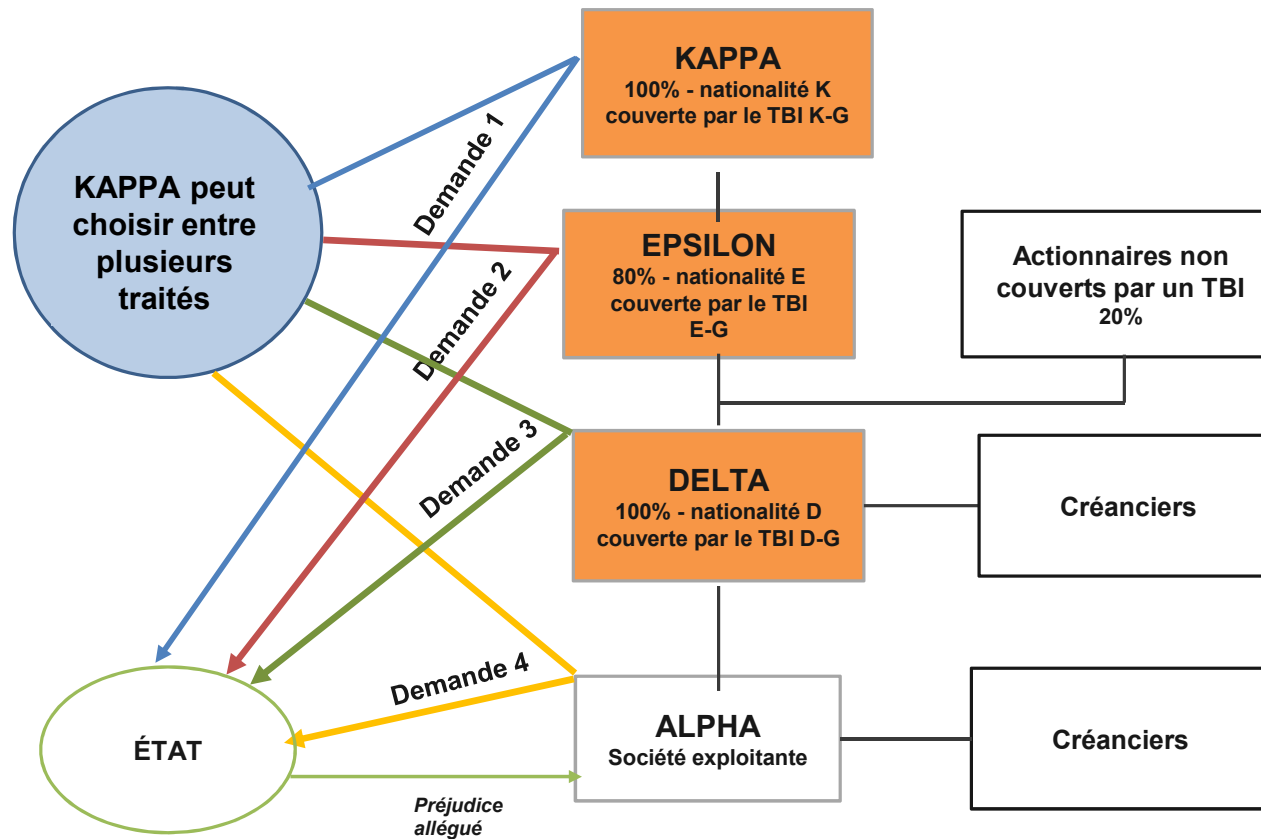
KAPPA peut choisir entre plusieurs traités

KAPPA
100% - nationalité K
couverte par le TBI K-G

Demande 1

EPSILON
80% - nationalité E
couverte par le TBI E-G

Demande 2

Actionnaires non couverts par un TBI
20%

Demande 3

DELTA
100% - nationalité D
couverte par le TBI D-G

Créanciers

Demande 4

ÉTAT

ALPHA
Société exploitante

Créanciers

Préjudice allégué